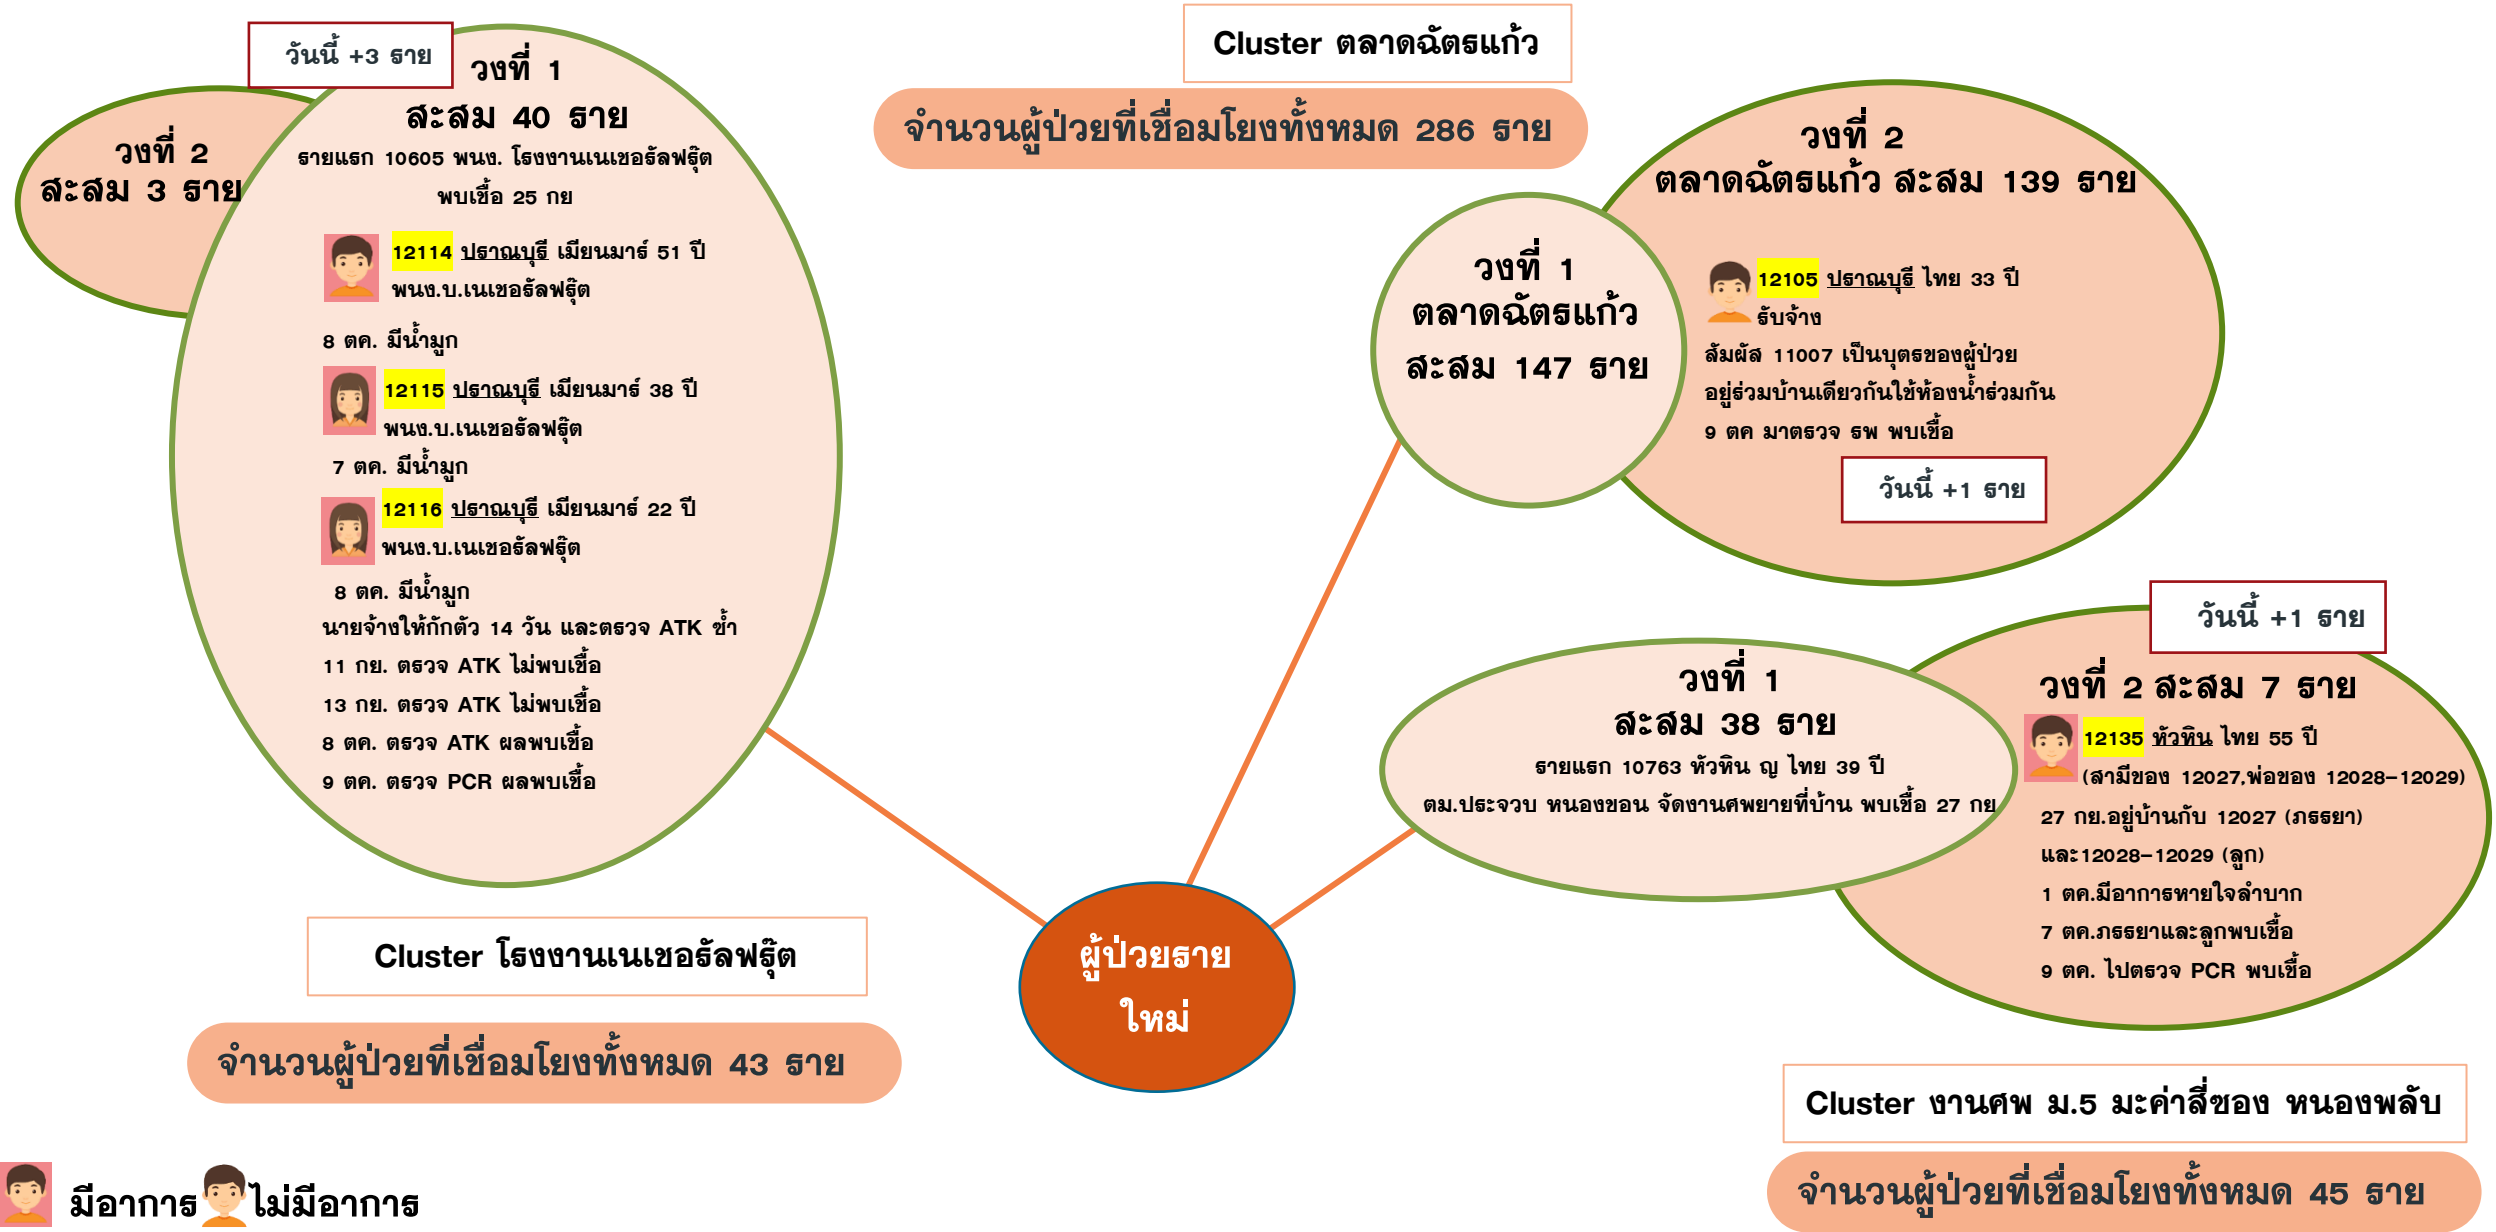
วันนี้ +3 ราย

วงที่ 2
สะสม 3 ราย

วงที่ 1
สะสม 40 ราย
รายแรก 10605 พนง. โรงงานเนเชอรัลฟรุ๊ต
พบเชื้อ 25 กย

12114 ปราณบุรี เมียนมาร์ 51 ปี
พนง.บ.เนเชอรัลฟรุ๊ต
8 ตค. มีน้ำมูก

12115 ปราณบุรี เมียนมาร์ 38 ปี
พนง.บ.เนเชอรัลฟรุ๊ต
7 ตค. มีน้ำมูก

12116 ปราณบุรี เมียนมาร์ 22 ปี
พนง.บ.เนเชอรัลฟรุ๊ต
8 ตค. มีน้ำมูก
นายจ้างให้กักตัว 14 วัน และตรวจ ATK ซ้ำ
11 กย. ตรวจ ATK ไม่พบเชื้อ
13 กย. ตรวจ ATK ไม่พบเชื้อ
8 ตค. ตรวจ ATK ผลพบเชื้อ
9 ตค. ตรวจ PCR ผลพบเชื้อ

Cluster ตลาดฉัตรแก้ว

จำนวนผู้ป่วยที่เชื่อมโยงทั้งหมด 286 ราย

วงที่ 2
ตลาดฉัตรแก้ว สะสม 139 ราย

วงที่ 1
ตลาดฉัตรแก้ว
สะสม 147 ราย

12105 ปราณบุรี ไทย 33 ปี
รับจ้าง
สัมผัส 11007 เป็นบุตรของผู้ป่วย
อยู่ร่วมบ้านเดียวกันใช้ห้องน้ำร่วมกัน
9 ตค มาตรวจ รพ พบเชื้อ

วันนี้ +1 ราย

วันนี้ +1 ราย

วงที่ 1
สะสม 38 ราย
รายแรก 10763 หัวหิน ญ ไทย 39 ปี
ตม.ประจวบ หนองขอน จัดงานศพยายที่บ้าน พบเชื้อ 27 กย

วงที่ 2 สะสม 7 ราย
12135 หัวหิน ไทย 55 ปี
(สามีของ 12027,พ่อของ 12028-12029)
27 กย.อยู่บ้านกับ 12027 (ภรรยา)
และ12028-12029 (ลูก)
1 ตค.มีอาการหายใจลำบาก
7 ตค.ภรรยาและลูกพบเชื้อ
9 ตค. ไปตรวจ PCR พบเชื้อ

Cluster โรงงานเนเชอรัลฟรุ๊ต

จำนวนผู้ป่วยที่เชื่อมโยงทั้งหมด 43 ราย

ผู้ป่วยราย
ใหม่

Cluster งานศพ ม.5 มะค่าสี่ซอง หนองพลับ

จำนวนผู้ป่วยที่เชื่อมโยงทั้งหมด 45 ราย

มีอาการ ไม่มีอาการ